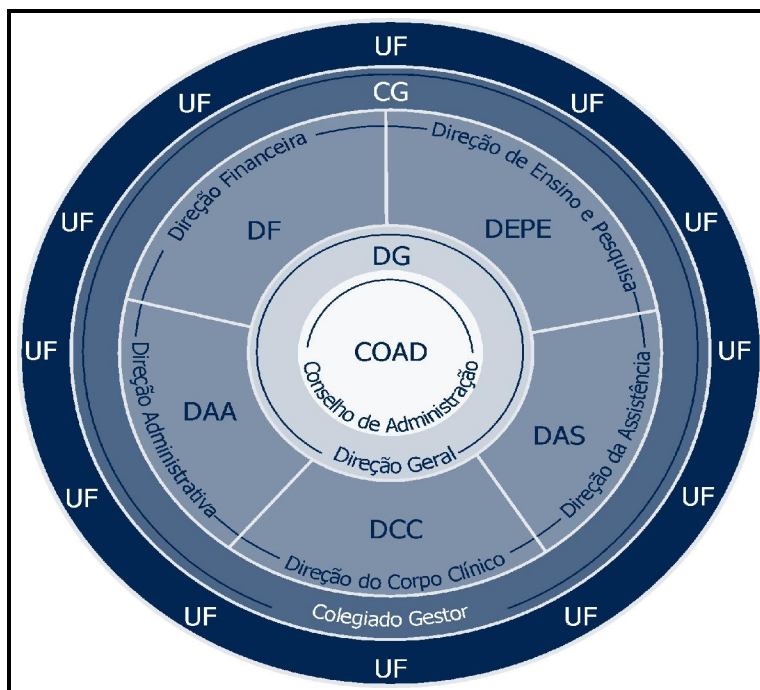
UF
UF
CG
UF
Direção Financeira
Direção de Ensino e Pesquisa
UF
DF
DEPE
UF
DG
UF
COAD
UF
Conselho de Administração
Direção Administrativa
Direção da Assistência
DAA
DAS
Direção Geral
UF
UF
DCC
Direção do Corpo Clínico
UF
Colegiado Gestor
UF
UF